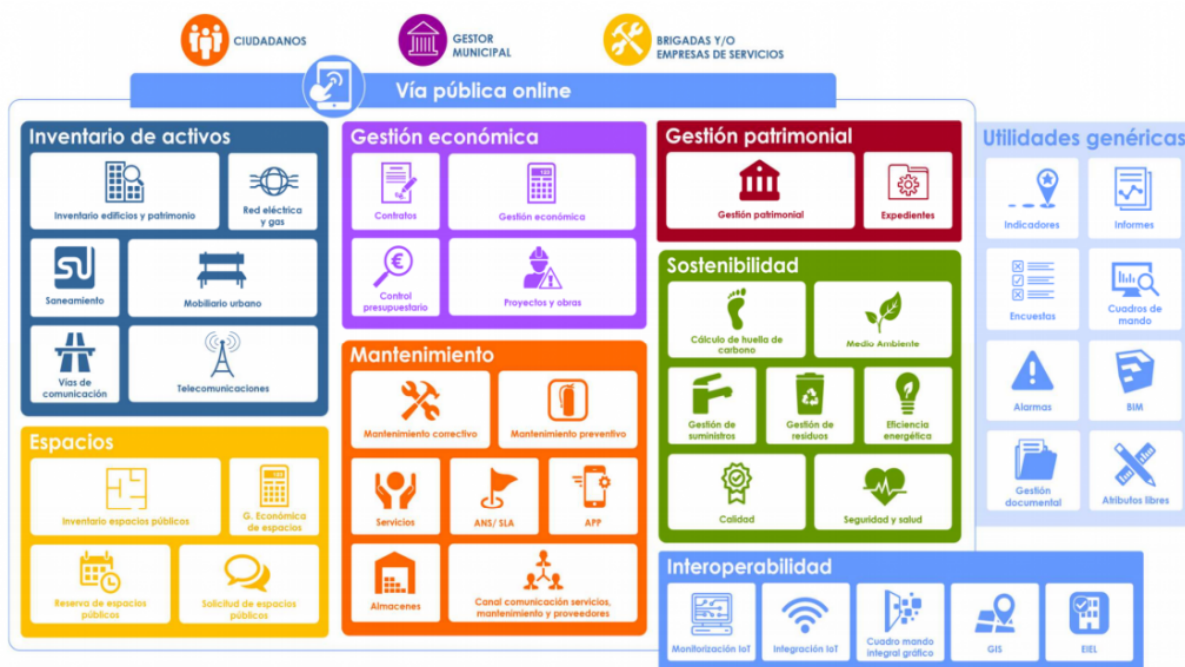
CIUDADANOS

GESTOR MUNICIPAL

BRIGADAS Y/O EMPRESAS DE SERVICIOS

Vía pública online

Inventario de activos

Inventario edificios y patrimonio

Red eléctrica y gas

Saneamiento

Mobiliario urbano

Vías de comunicación

Telecomunicaciones

Gestión económica

Contratos

Gestión económica

Control presupuestario

Proyectos y obras

Gestión patrimonial

Gestión patrimonial

Expedientes

Sostenibilidad

Cálculo de huella de carbono

Medio Ambiente

Gestión de suministros

Gestión de residuos

Eficiencia energética

Calidad

Seguridad y salud

Utilidades genéricas

Indicadores

Informes

Encuestas

Cuadros de mando

Alarmas

BIM

Gestión documental

Atributos libres

Espacios

Inventario espacios públicos

G. Económica de espacios

Reserva de espacios públicos

Solicitud de espacios públicos

Mantenimiento

Mantenimiento correctivo

Mantenimiento preventivo

Servicios

ANS/ SLA

APP

Almacenes

Canal comunicación servicios, mantenimiento y proveedores

Interoperabilidad

Monitorización IoT

Integración IoT

Cuadro mando integral gráfico

GIS

EIEL